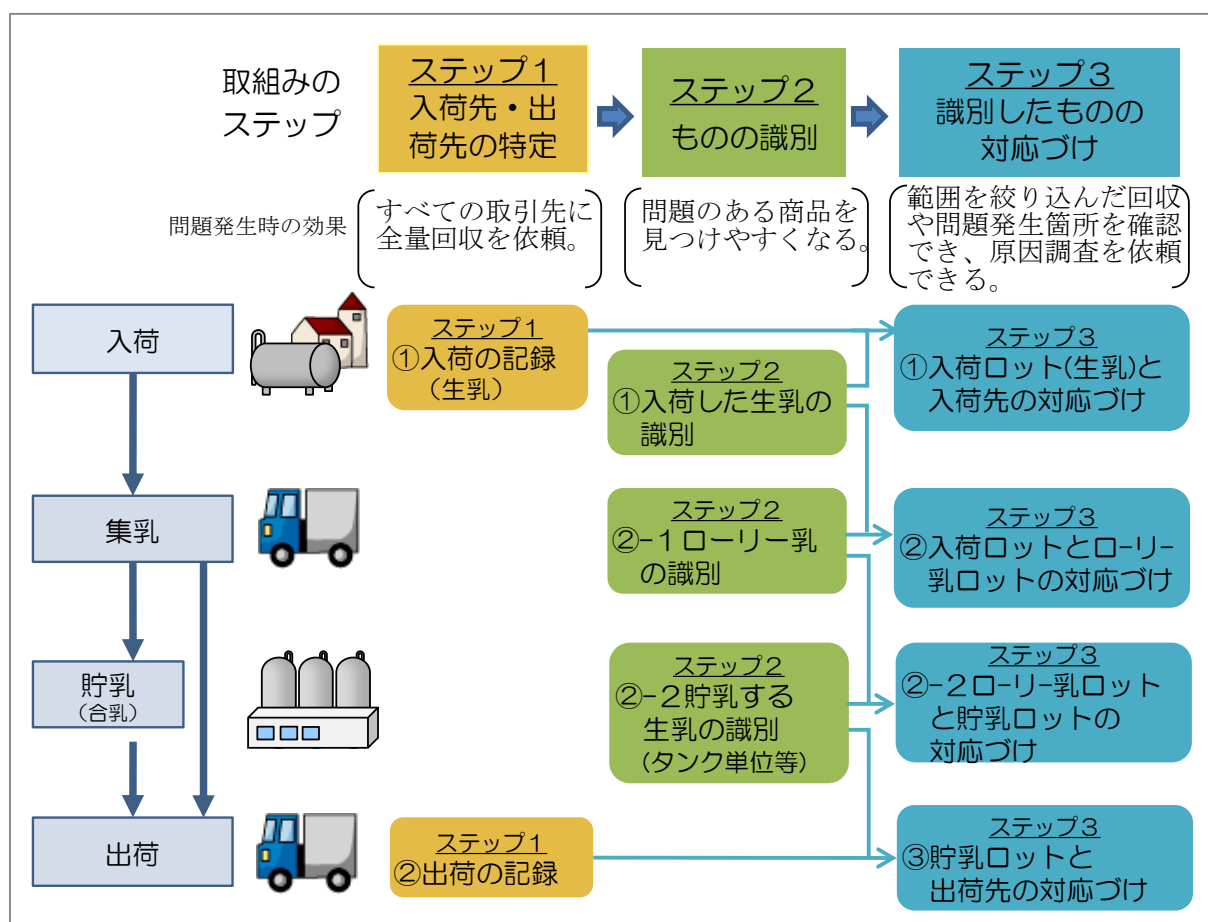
取組みのステップ

ステップ１
入荷先・出荷先の特定

ステップ２
ものの識別

ステップ３
識別したものの対応づけ

問題発生時の効果

すべての取引先に全量回収を依頼。

問題のある商品を見つけやすくなる。

範囲を絞り込んだ回収や問題発生箇所を確認でき、原因調査を依頼できる。

入荷

集乳

貯乳
（合乳）

出荷

ステップ１
①入荷の記録
（生乳）

ステップ２
①入荷した生乳の識別

ステップ３
①入荷ロット(生乳)と入荷先の対応づけ

ステップ２
②-１ローリー乳の識別

ステップ３
②入荷ロットとローリー乳ロットの対応づけ

ステップ２
②-２貯乳する生乳の識別
（タンク単位等）

ステップ３
②-２ローリー乳ロットと貯乳ロットの対応づけ

ステップ１
②出荷の記録

ステップ３
③貯乳ロットと出荷先の対応づけ